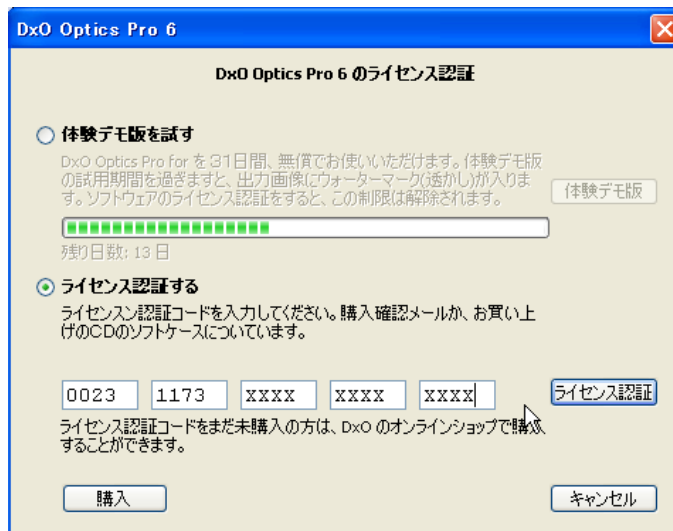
DxO Optics Pro 6

DxO Optics Pro 6 のライセンス認証

体験デモ版を試す

DxO Optics Pro for を 31日間、無償でお使いいただけます。体験デモ版の試用期間を過ぎますと、出力画像にウォーターマーク(透かし)が入ります。ソフトウェアのライセンス認証をすると、この制限は解除されます。

体験デモ版

残り日数: 13 日

ライセンス認証する

ライセンスン認証コードを入力してください。購入確認メールか、お買い上げのCDのソフトケースについています。

0023 | 1173 | XXXX | XXXX | XXXX

ライセンス認証

ライセンス認証コードをまだ未購入の方は、DxO のオンラインショップで購入することができます。

購入

キャンセル